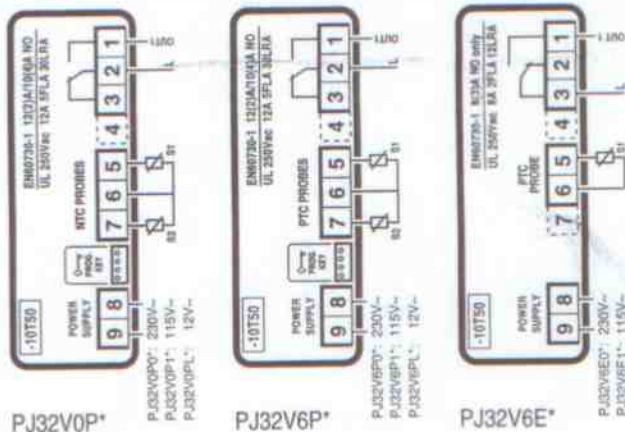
EN60730-1 12(2)A/10(4)A NO
UL 250Vac 12A 5FLA 30LRA

1
2
3
4
5
6
7
8
9

NTC PROBES

S1
S2

PROG KEY

-10T50

POWER SUPPLY

LINO
L

PJ32V0P0*: 230V~
PJ32V0P1*: 115V~
PJ32V0PL*: 12V~

PJ32V0P*

EN60730-1 12(2)A/10(4)A NO
UL 250Vac 12A 5FLA 30LRA

1
2
3
4
5
6
7
8
9

PTC PROBES

S1
S2

PROG KEY

-10T50

POWER SUPPLY

LINO
L

PJ32V6P0*: 230V~
PJ32V6P1*: 115V~
PJ32V6PL*: 12V~

PJ32V6P*

EN60730-1 8(3)A NO only
UL 250Vac 8A 5FLA 12LRA

1
2
3
4
5
6
7
8
9

PTC PROBE

S1

-10T50

POWER SUPPLY

LINO

PJ32V6E0*: 230V~
PJ32V6E1*: 115V~

PJ32V6E*